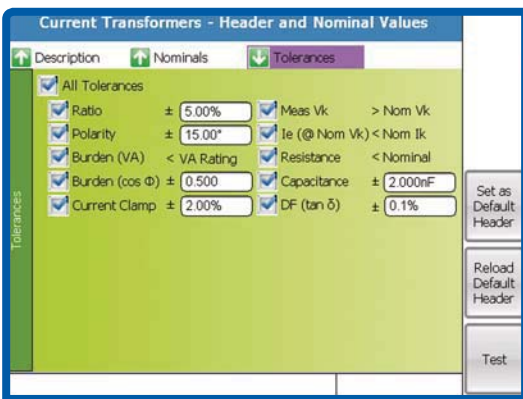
Current Transformers - Header and Nominal Values

Description  Nominals  Tolerances

Tolerances

All Tolerances

Ratio ± 5.00%
Polarity ± 15.00°
Burden (VA) < VA Rating
Burden (cos Φ) ± 0.500
Current Clamp ± 2.00%

Meas Vk > Nom Vk
Ie (@ Nom Vk) < Nom Ik
Resistance < Nominal
Capacitance ± 2.000nF
DF (tan δ) ± 0.1%

Set as Default Header

Reload Default Header

Test